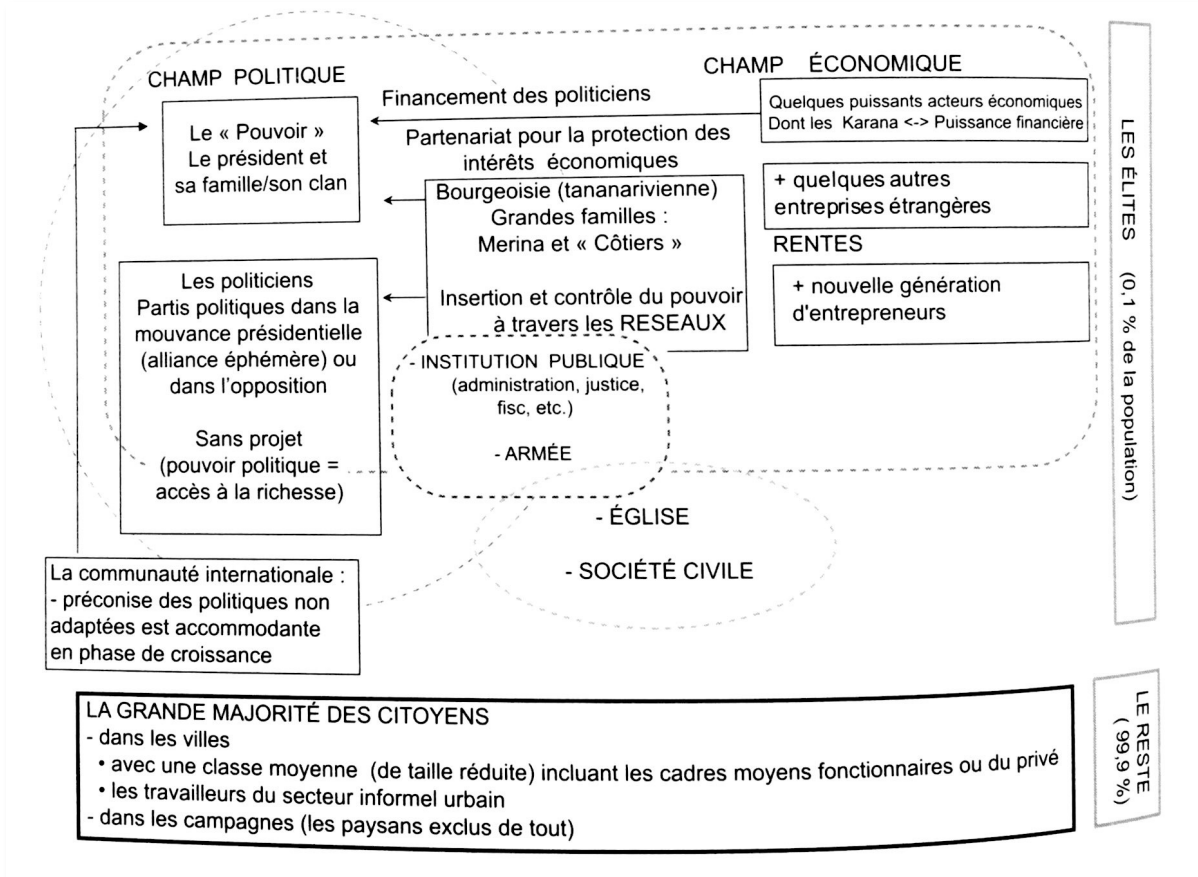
CHAMP POLITIQUE

CHAMP ÉCONOMIQUE

Financement des politiciens

Quelques puissants acteurs économiques
Dont les Karana <-> Puissance financière

Le « Pouvoir »
Le président et
sa famille/son clan

Partenariat pour la protection des intérêts économiques

Bourgeoisie (tananarivienne)
Grandes familles :
Merina et « Côtiers »

Insertion et contrôle du pouvoir à travers les RESEAUX

+ quelques autres entreprises étrangères

RENTES

+ nouvelle génération d'entrepreneurs

Les politiciens
Partis politiques dans la mouvance présidentielle (alliance éphémère) ou dans l'opposition

Sans projet
(pouvoir politique = accès à la richesse)

- INSTITUTION PUBLIQUE
(administration, justice, fisc, etc.)

- ARMÉE

- ÉGLISE

- SOCIÉTÉ CIVILE

La communauté internationale :
- préconise des politiques non adaptées est accommodante en phase de croissance

LES ÉLITES (0,1 % de la population)

LA GRANDE MAJORITÉ DES CITOYENS
- dans les villes
• avec une classe moyenne (de taille réduite) incluant les cadres moyens fonctionnaires ou du privé
• les travailleurs du secteur informel urbain
- dans les campagnes (les paysans exclus de tout)

LE RESTE
( 99,9 %)